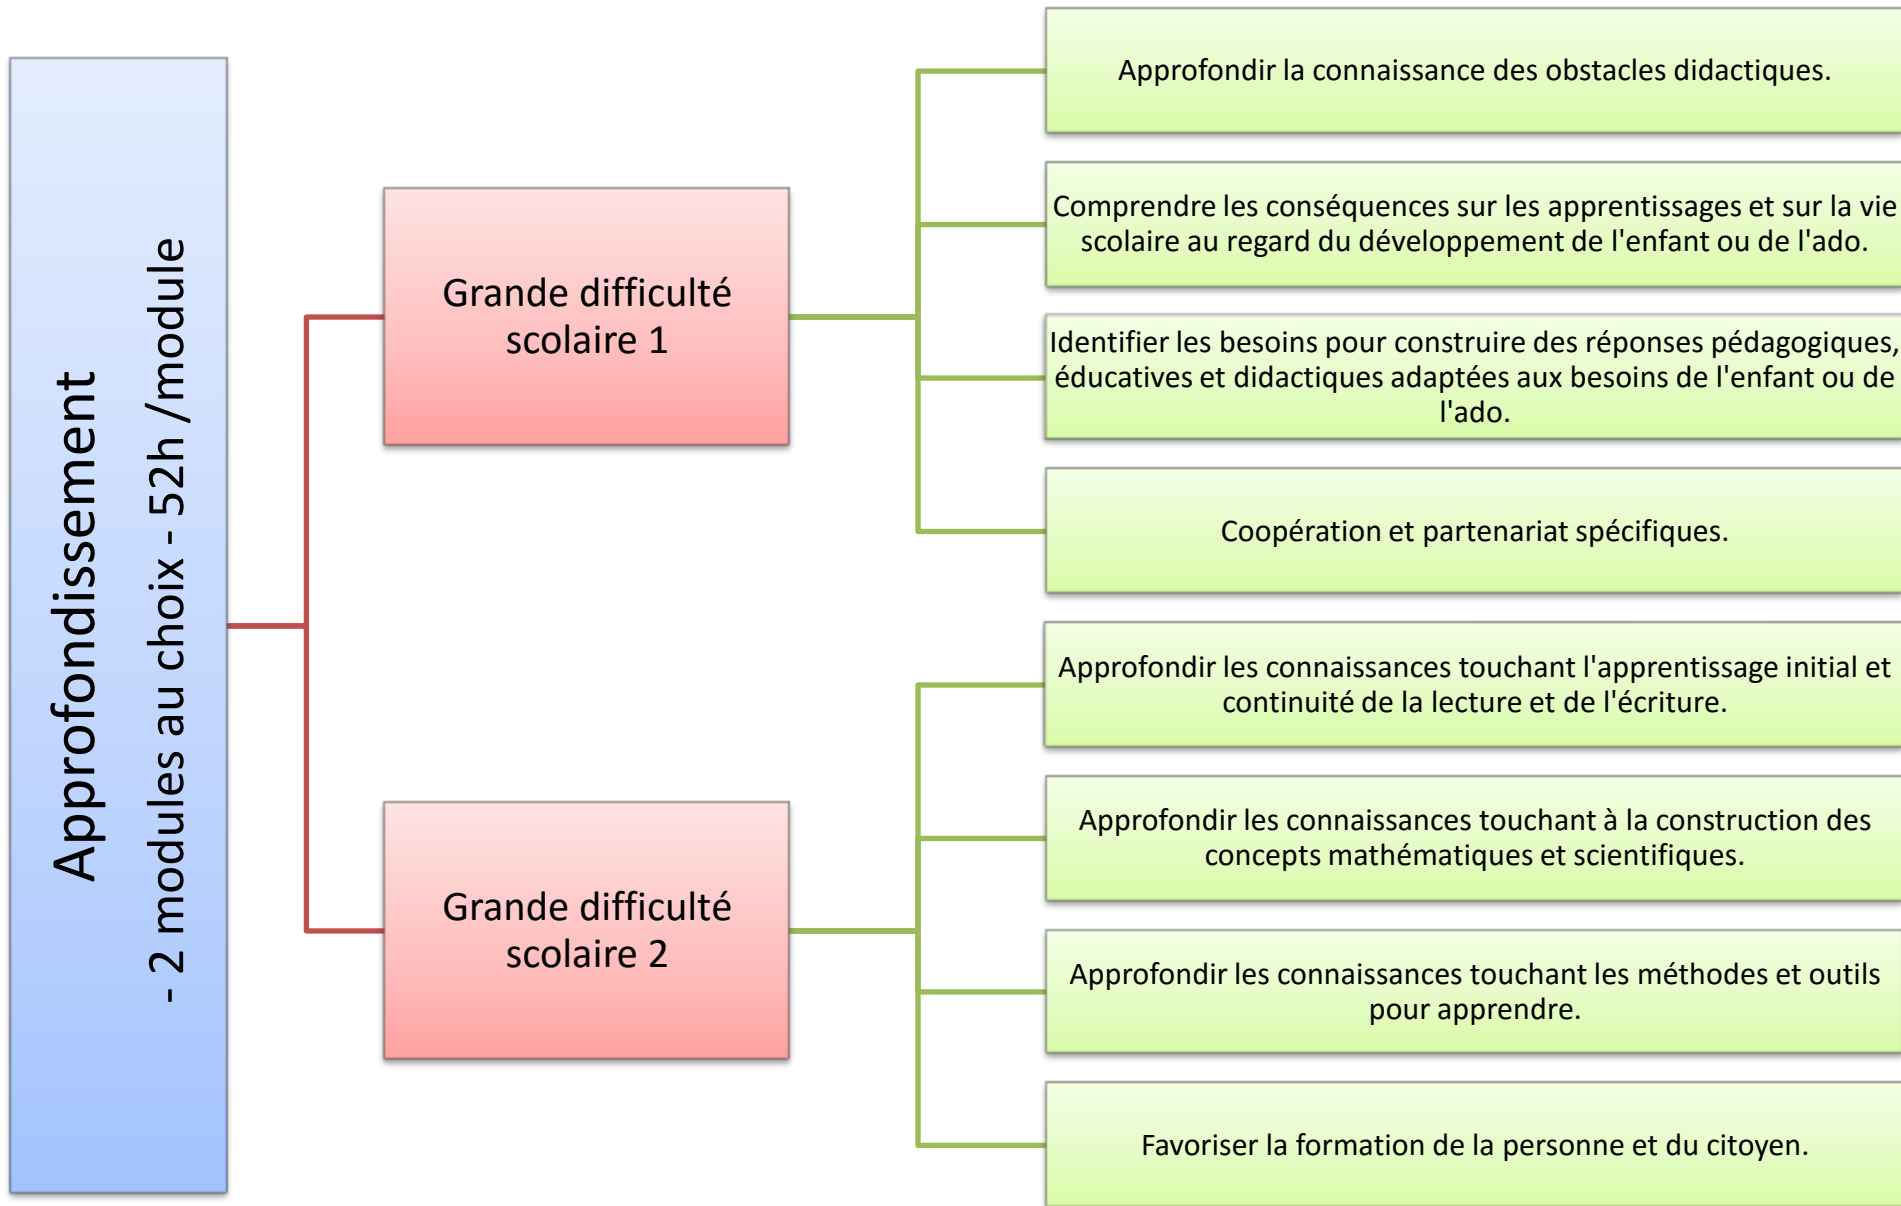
Approfondissement
- 2 modules au choix - 52h /module

Grande difficulté scolaire 1

Approfondir la connaissance des obstacles didactiques.

Comprendre les conséquences sur les apprentissages et sur la vie scolaire au regard du développement de l'enfant ou de l'ado.

Identifier les besoins pour construire des réponses pédagogiques, éducatives et didactiques adaptées aux besoins de l'enfant ou de l'ado.

Coopération et partenariat spécifiques.

Grande difficulté scolaire 2

Approfondir les connaissances touchant l'apprentissage initial et continuité de la lecture et de l'écriture.

Approfondir les connaissances touchant à la construction des concepts mathématiques et scientifiques.

Approfondir les connaissances touchant les méthodes et outils pour apprendre.

Favoriser la formation de la personne et du citoyen.